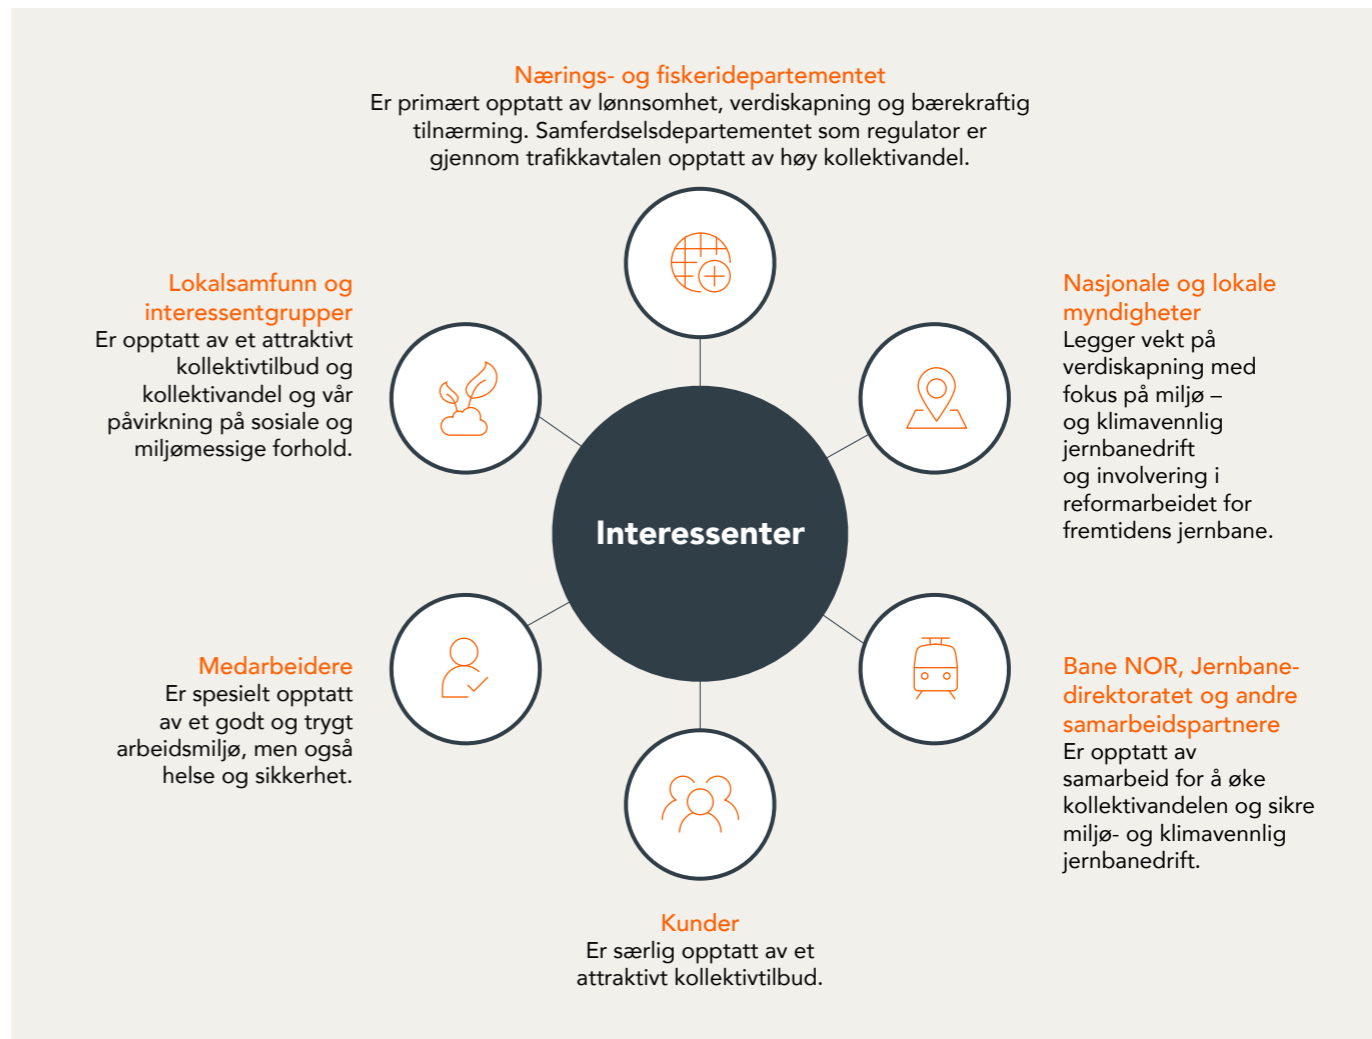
Nærings- og fiskeridepartementet
Er primært opptatt av lønnsomhet, verdiskapning og bærekraftig tilnærming. Samferdselsdepartementet som regulator er gjennom trafikkavtalen opptatt av høy kollektivandel.

Lokalsamfunn og interessentgrupper
Er opptatt av et attraktivt kollektivtilbud og kollektivandel og vår påvirkning på sosiale og miljømessige forhold.

Nasjonale og lokale myndigheter
Legger vekt på verdiskapning med fokus på miljø – og klimavennlig jernbanedrift og involvering i reformarbeidet for fremtidens jernbane.

Interessenter

Medarbeidere
Er spesielt opptatt av et godt og trygt arbeidsmiljø, men også helse og sikkerhet.

Bane NOR, Jernbanedirektoratet og andre samarbeidspartnere
Er opptatt av samarbeid for å øke kollektivandelen og sikre miljø- og klimavennlig jernbanedrift.

Kunder
Er særlig opptatt av et attraktivt kollektivtilbud.